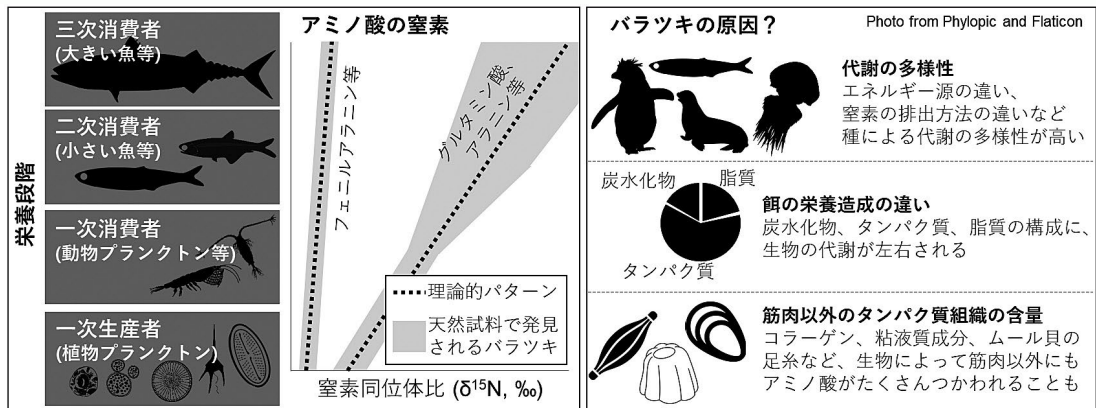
栄養段階

三次消費者
(大きい魚等)

二次消費者
(小さい魚等)

一次消費者
(動物プランクトン等)

一次生産者
(植物プランクトン)

アミノ酸の窒素

フェニルアラニン等

グルタミン酸、アラニン等

理論的パターン

天然試料で発見されるバラツキ

窒素同位体比 ($\delta^{15}N$, ‰)

バラツキの原因？

Photo from Phylopic and Flaticon

代謝の多様性
エネルギー源の違い、窒素の排出方法の違いなど種による代謝の多様性が高い

炭水化物

脂質

タンパク質

餌の栄養造成の違い
炭水化物、タンパク質、脂質の構成に、生物の代謝が左右される

筋肉以外のタンパク質組織の含量
コラーゲン、粘液質成分、ムール貝の足糸など、生物によって筋肉以外にもアミノ酸がたくさんつかわれることも